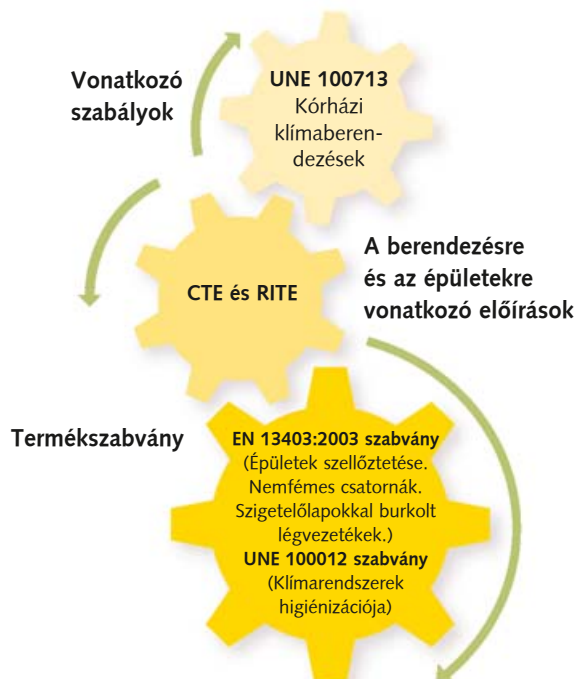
Vonatkozó szabályok

UNE 100713
Kórházi klímaberendezések

A berendezésre és az épületekre vonatkozó előírások

CTE és RITE

Termékszabvány

EN 13403:2003 szabvány
(Épületek szellőztetése. Nemfémes csatornák. Szigetelőlapokkal burkolt légvezetékek.)
UNE 100012 szabvány
(Klímarendszerek higiénizációja)